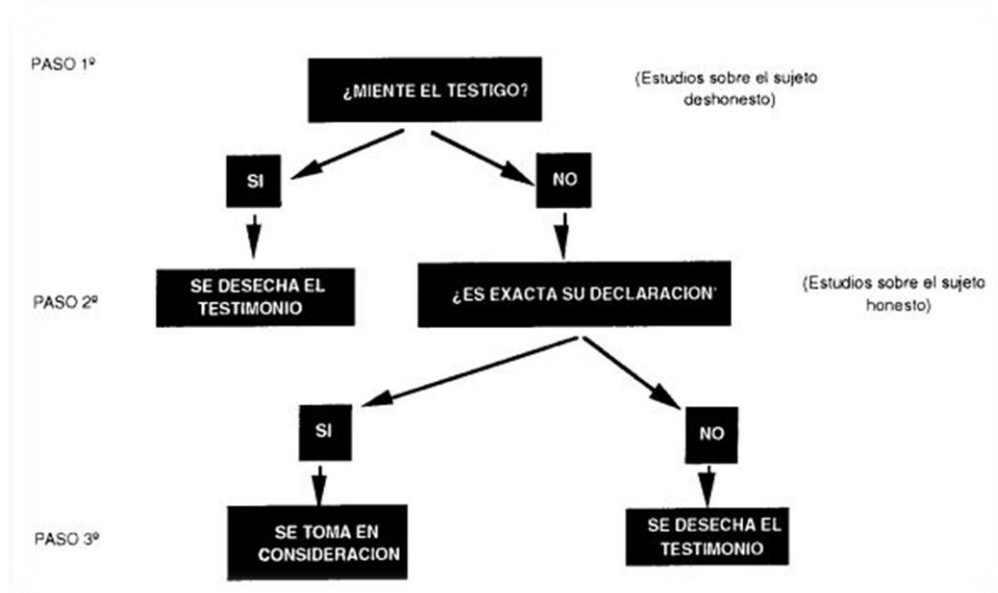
PASO 1º

¿MIENTE EL TESTIGO?

(Estudios sobre el sujeto deshonesto)

SI

NO

PASO 2º

SE DESECHA EL TESTIMONIO

¿ES EXACTA SU DECLARACION'

(Estudios sobre el sujeto honesto)

SI

NO

PASO 3º

SE TOMA EN CONSIDERACION

SE DESECHA EL TESTIMONIO